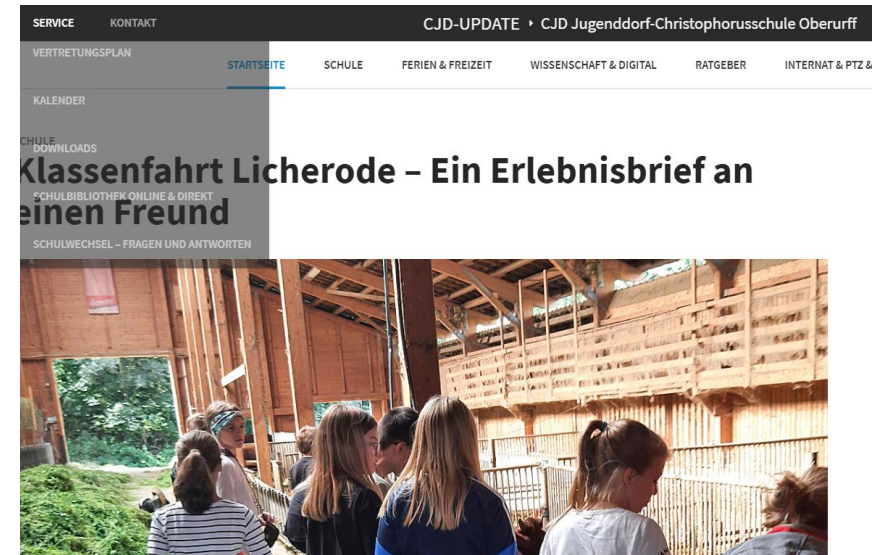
SERVICE KONTAKT

CJD-UPDATE ‣ CJD Jugenddorf-Christophorusschule Oberurff

VERTRETUNGSPLAN

KALENDER

DOWNLOADS

SCHULBIBLIOTHEK ONLINE & DIREKT

SCHULWECHSEL – FRAGEN UND ANTWORTEN

STARTSEITE SCHULE FERIEN & FREIZEIT WISSENSCHAFT & DIGITAL RATGEBER INTERNAT & PTZ &

SCHULE

Klassenfahrt Licherode – Ein Erlebnisbrief an einen Freund